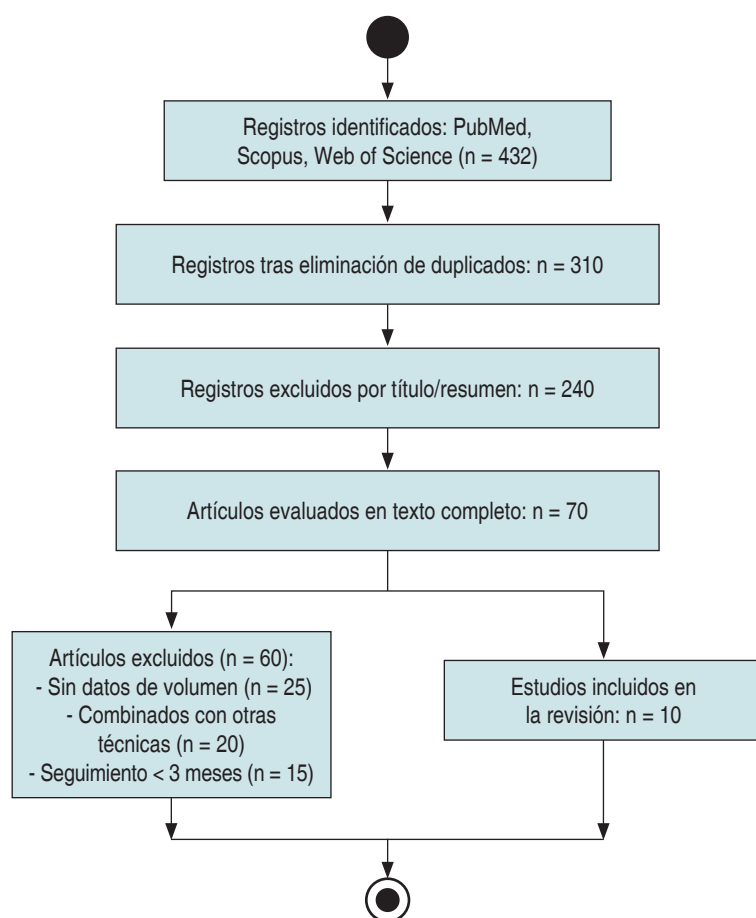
Registros identificados: PubMed, Scopus, Web of Science (n = 432)

Registros tras eliminación de duplicados: n = 310

Registros excluidos por título/resumen: n = 240

Artículos evaluados en texto completo: n = 70

Artículos excluidos (n = 60):
- Sin datos de volumen (n = 25)
- Combinados con otras técnicas (n = 20)
- Seguimiento < 3 meses (n = 15)

Estudios incluidos en la revisión: n = 10